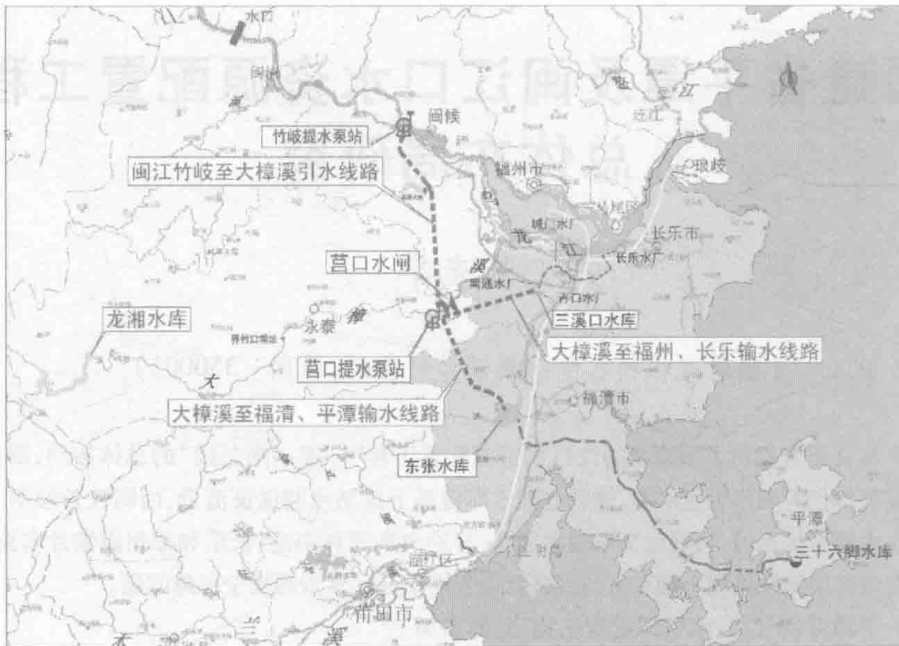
水口

闽侯

竹岐提水泵站

闽江竹岐至大樟溪引水线路

福州市

琅岐

长乐市

长乐水厂

莒口水闸

龙湘水库

永泰

三溪口水库

莒口提水泵站

大樟溪至福州、长乐输水线路

大樟溪至福清、平潭输水线路

福清市

东张水库

平潭

三十六脚水库

莆田市